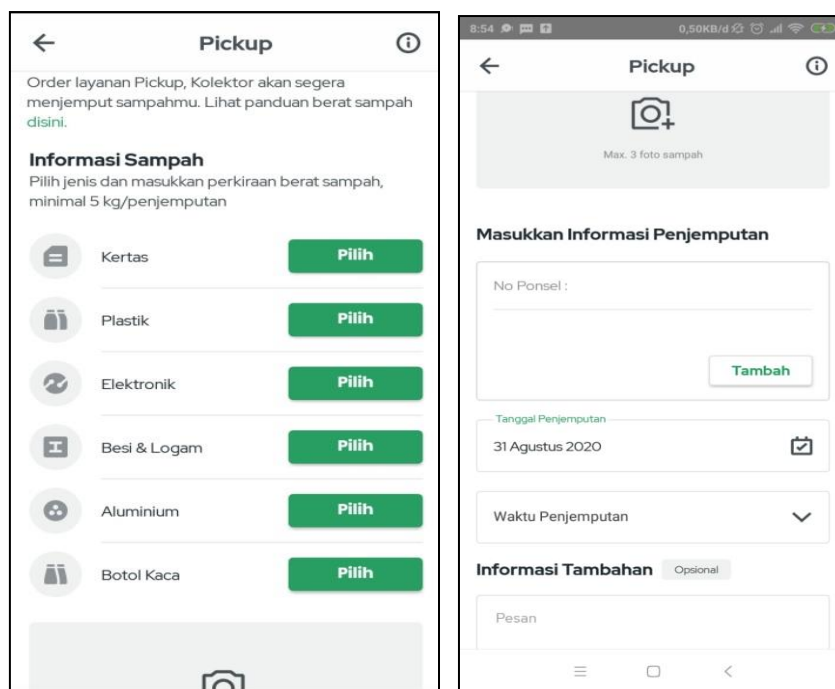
Pickup

Order layanan Pickup, Kolektor akan segera menjemput sampahmu. Lihat panduan berat sampah disini.

Informasi Sampah
Pilih jenis dan masukkan perkiraan berat sampah, minimal 5 kg/penjemputan

Kertas Pilih

Plastik Pilih

Elektronik Pilih

Besi & Logam Pilih

Aluminium Pilih

Botol Kaca Pilih

8:54 0,50KB/d

Pickup

Max. 3 foto sampah

Masukkan Informasi Penjemputan

No Ponsel :

Tambah

Tanggal Penjemputan
31 Agustus 2020

Waktu Penjemputan

Informasi Tambahan Opsional

Pesan